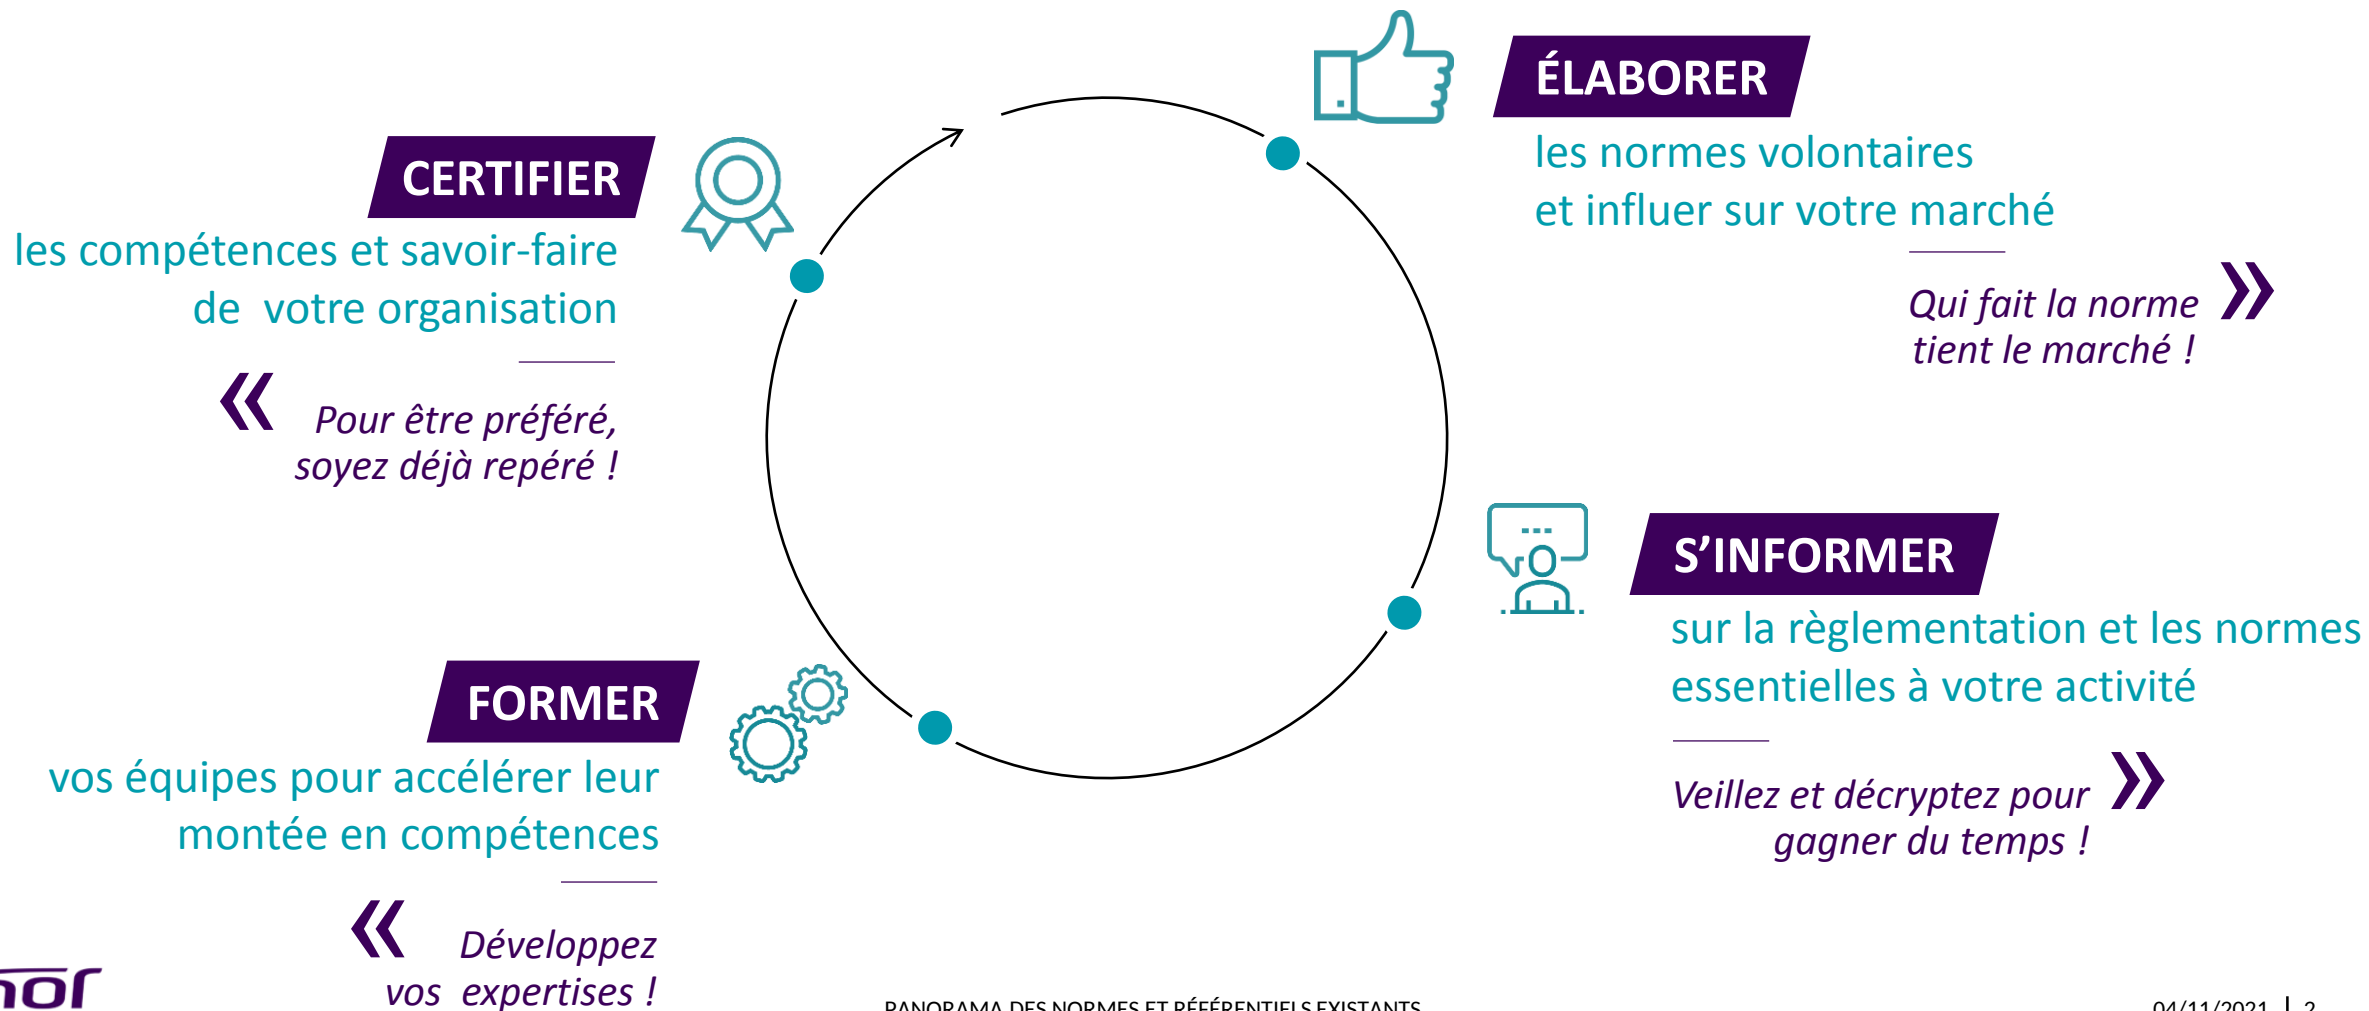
CERTIFIER
les compétences et savoir-faire de votre organisation

« Pour être préféré, soyez déjà repéré !

ÉLABORER
les normes volontaires et influer sur votre marché

Qui fait la norme tient le marché ! »

S'INFORMER
sur la règlementation et les normes essentielles à votre activité

Veillez et décryptez pour gagner du temps ! »

FORMER
vos équipes pour accélérer leur montée en compétences

« Développez vos expertises !

nor

PANORAMA DES NORMES ET RÉFÉRENTIELS EXISTANTS

04/11/2021 | 2